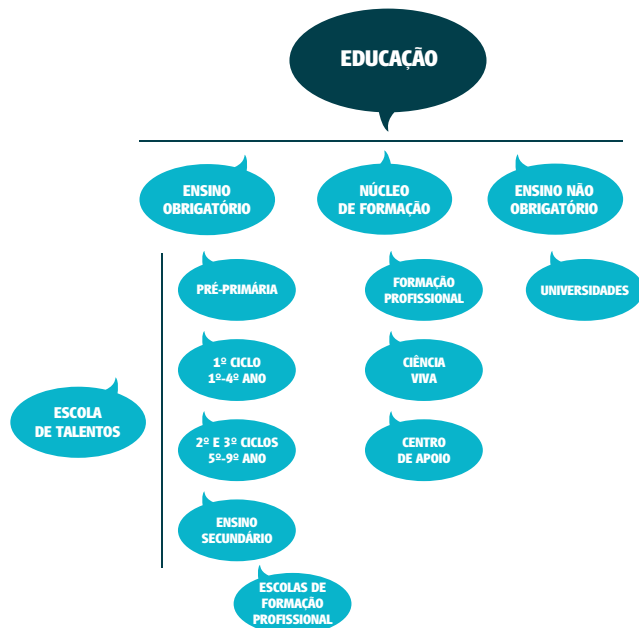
EDUCAÇÃO

ENSINO OBRIGATÓRIO

NÚCLEO DE FORMAÇÃO

ENSINO NÃO OBRIGATÓRIO

PRÉ-PRIMÁRIA

1º CICLO 1º-4º ANO

2º E 3º CICLOS 5º-9º ANO

ENSINO SECUNDÁRIO

ESCOLAS DE FORMAÇÃO PROFISSIONAL

ESCOLA DE TALENTOS

FORMAÇÃO PROFISSIONAL

CIÊNCIA VIVA

CENTRO DE APOIO

UNIVERSIDADES